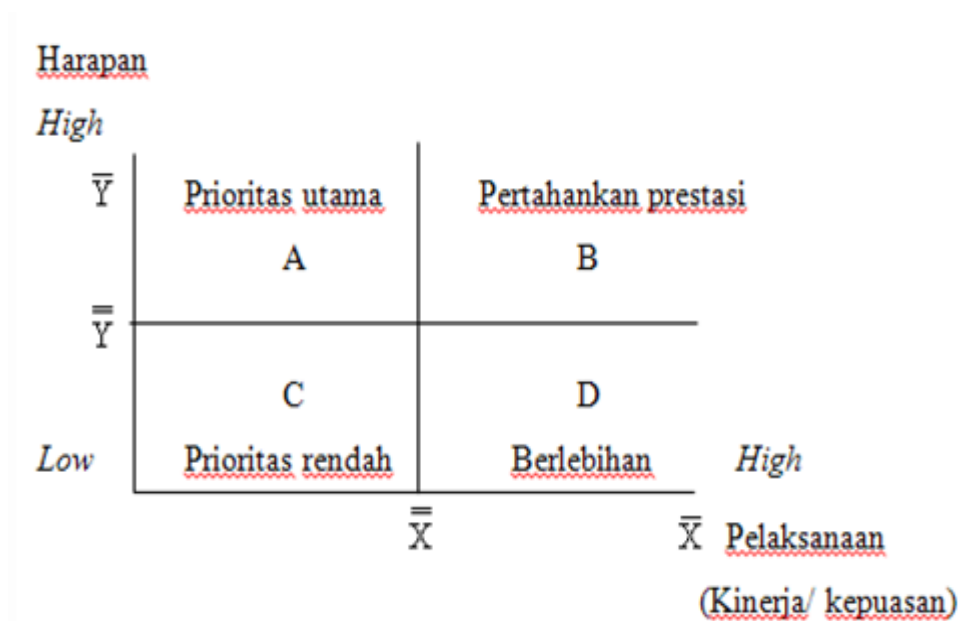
Harapan

High

$\overline{Y}$

Prioritas utama

A

Pertahankan prestasi

B

$\overline{\overline{Y}}$

C

D

Low

Prioritas rendah

Berlebihan

High

$\overline{\overline{X}}$

$\overline{X}$ Pelaksanaan

(Kinerja/ kepuasan)